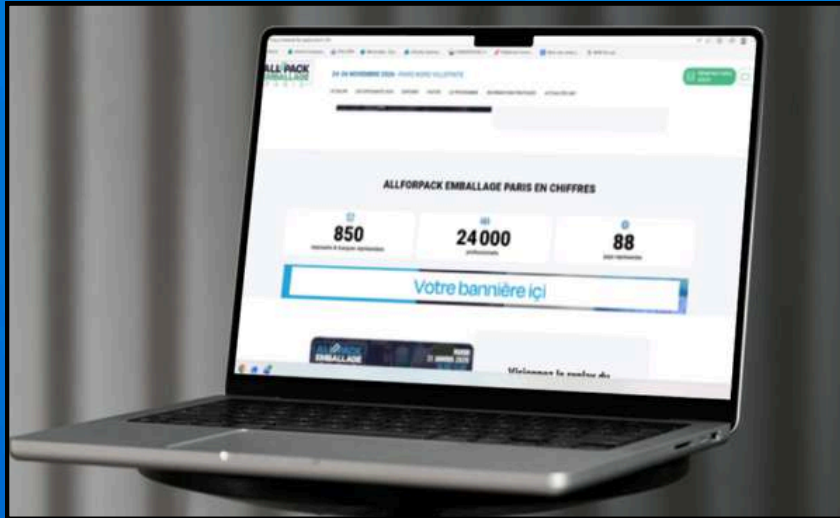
ALL4PACK EMBALLAGE PARIS

24-26 NOVEMBRE 2026 · PARIS NORD VILLEPINTE

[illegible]

ALLFORPACK EMBALLAGE PARIS EN CHIFFRES

850
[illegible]

24000
professionnels

88
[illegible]

Votre bannière içi

ALL4PACK EMBALLAGE

Visionnez le replay du